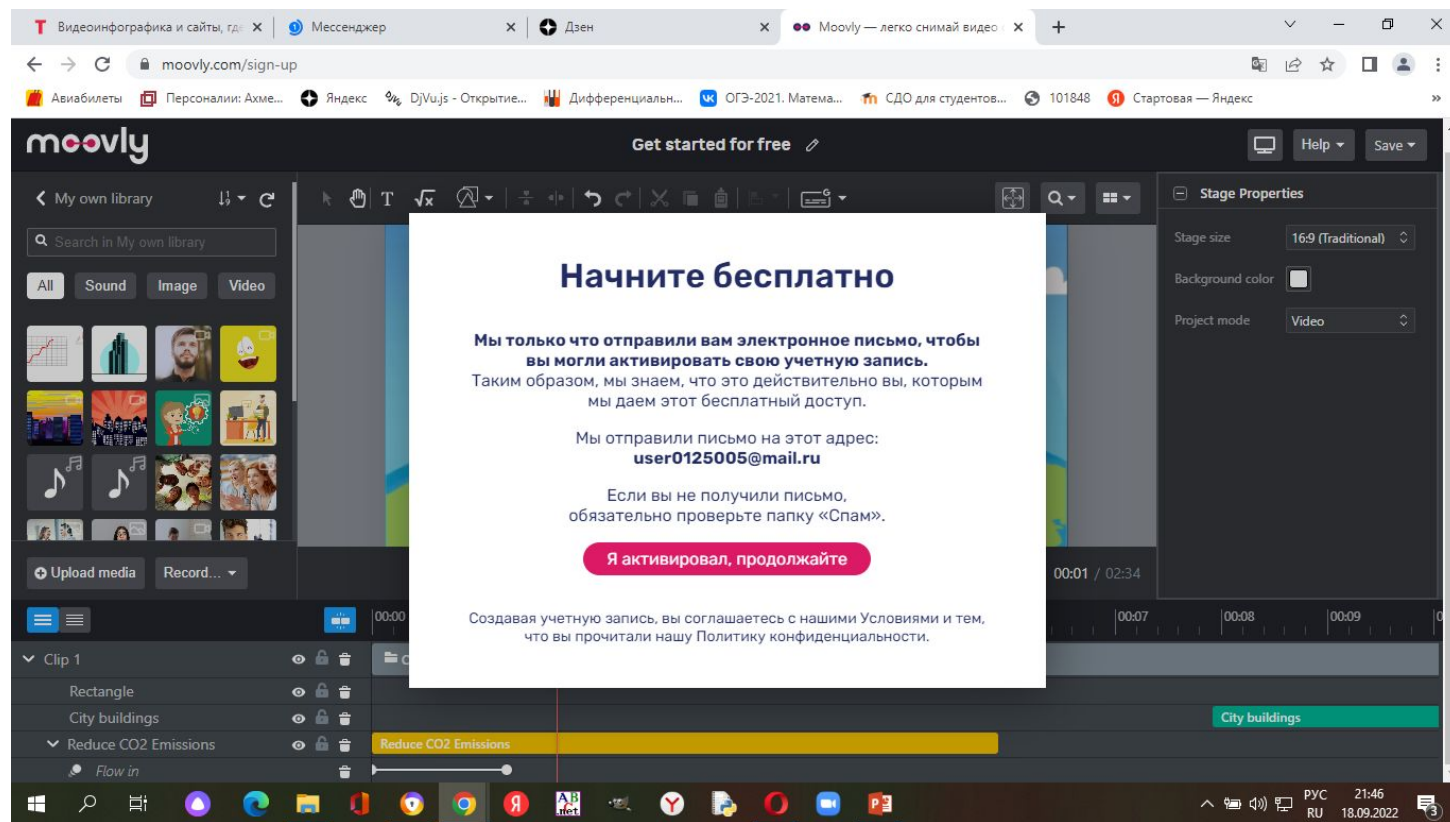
Видеоинфографика и сайты, где
Мессенджер
Дзен
Moovly — легко снимай видео
moovly.com/sign-up
Авиабилеты
Персоналии: Ахме...
Яндекс
DjVu.js - Открытие...
Дифференциальн...
ОГЭ-2021. Матема...
СДО для студентов...
101848
Стартовая — Яндекс

moovly
Get started for free
Help
Save
My own library
Search in My own library
All
Sound
Image
Video
Stage Properties
Stage size
16:9 (Traditional)
Background color
Project mode
Video

Начните бесплатно

**Мы только что отправили вам электронное письмо, чтобы вы могли активировать свою учетную запись.**
Таким образом, мы знаем, что это действительно вы, которым мы даем этот бесплатный доступ.

Мы отправили письмо на этот адрес:
**user0125005@mail.ru**

Если вы не получили письмо, обязательно проверьте папку «Спам».

Я активировал, продолжайте

Создавая учетную запись, вы соглашаетесь с нашими Условиями и тем, что вы прочитали нашу Политику конфиденциальности.

Upload media
Record...
00:01 / 02:34
00:00
00:07
00:08
00:09
Clip 1
Rectangle
City buildings
Reduce CO2 Emissions
Flow in
City buildings
Reduce CO2 Emissions
РУС RU
21:46
18.09.2022
3